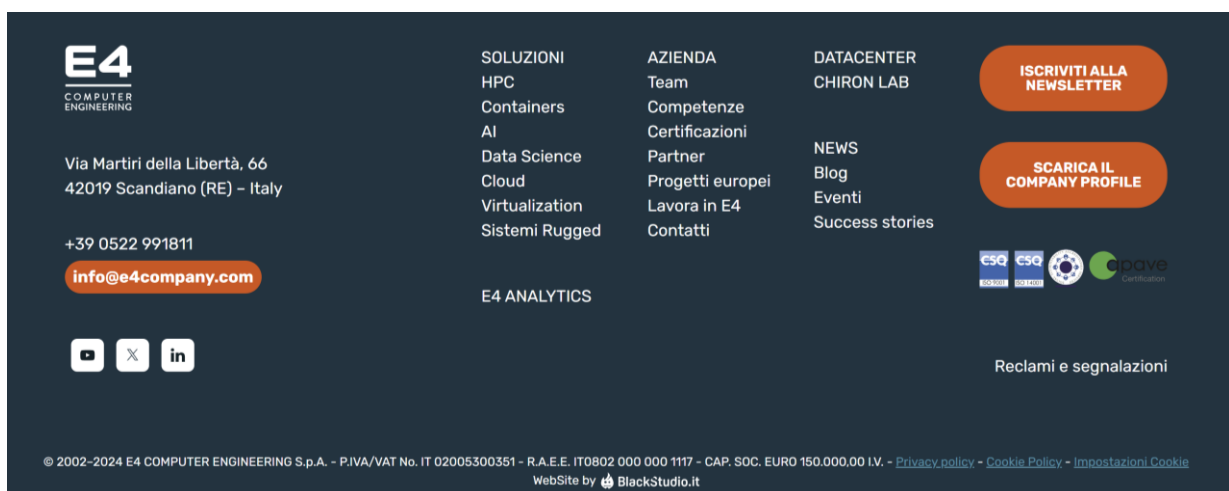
E4
COMPUTER ENGINEERING

Via Martiri della Libertà, 66
42019 Scandiano (RE) – Italy

+39 0522 991811
info@e4company.com

SOLUZIONI
HPC
Containers
AI
Data Science
Cloud
Virtualization
Sistemi Rugged

E4 ANALYTICS

AZIENDA
Team
Competenze
Certificazioni
Partner
Progetti europei
Lavora in E4
Contatti

DATACENTER
CHIRON LAB

NEWS
Blog
Eventi
Success stories

ISCRIVITI ALLA NEWSLETTER

SCARICA IL COMPANY PROFILE

CSQ ISO 9001 CSQ ISO 14001 apave Certification

Reclami e segnalazioni

© 2002–2024 E4 COMPUTER ENGINEERING S.p.A. - P.IVA/VAT No. IT 02005300351 - R.A.E.E. IT0802 000 000 1117 - CAP. SOC. EURO 150.000,00 I.V. - Privacy policy - Cookie Policy - Impostazioni Cookie
WebSite by BlackStudio.it